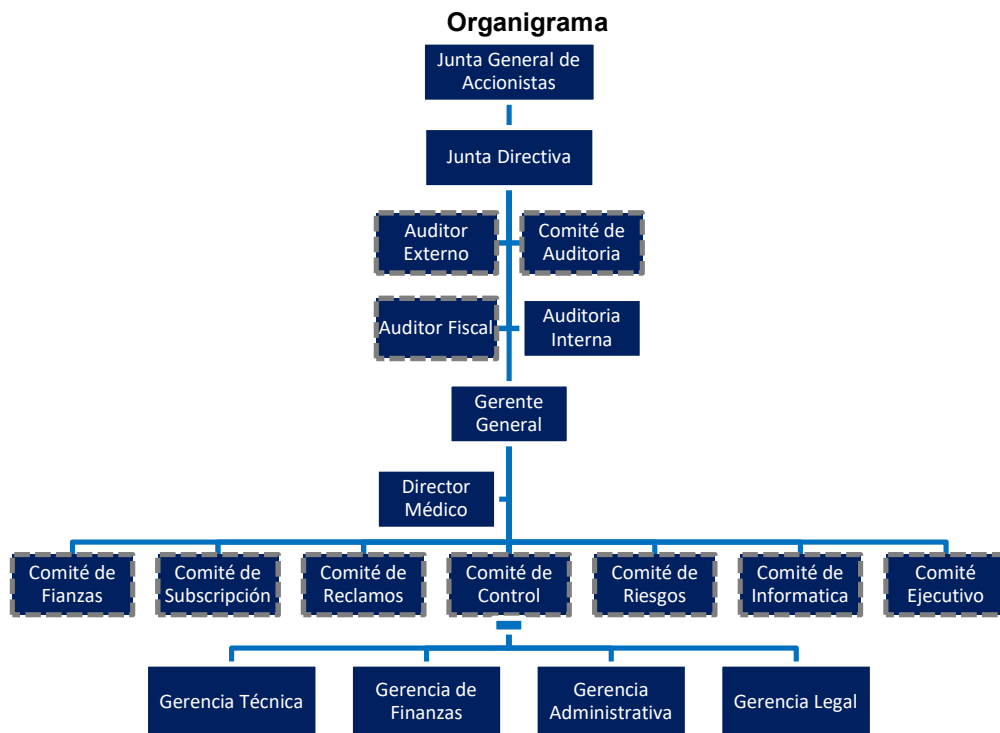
Organigrama

Junta General de Accionistas

Junta Directiva

Auditor Externo

Comité de Auditoria

Auditor Fiscal

Auditoria Interna

Gerente General

Director Médico

Comité de Fianzas

Comité de Subscripción

Comité de Reclamos

Comité de Control

Comité de Riesgos

Comité de Informatica

Comité Ejecutivo

Gerencia Técnica

Gerencia de Finanzas

Gerencia Administrativa

Gerencia Legal